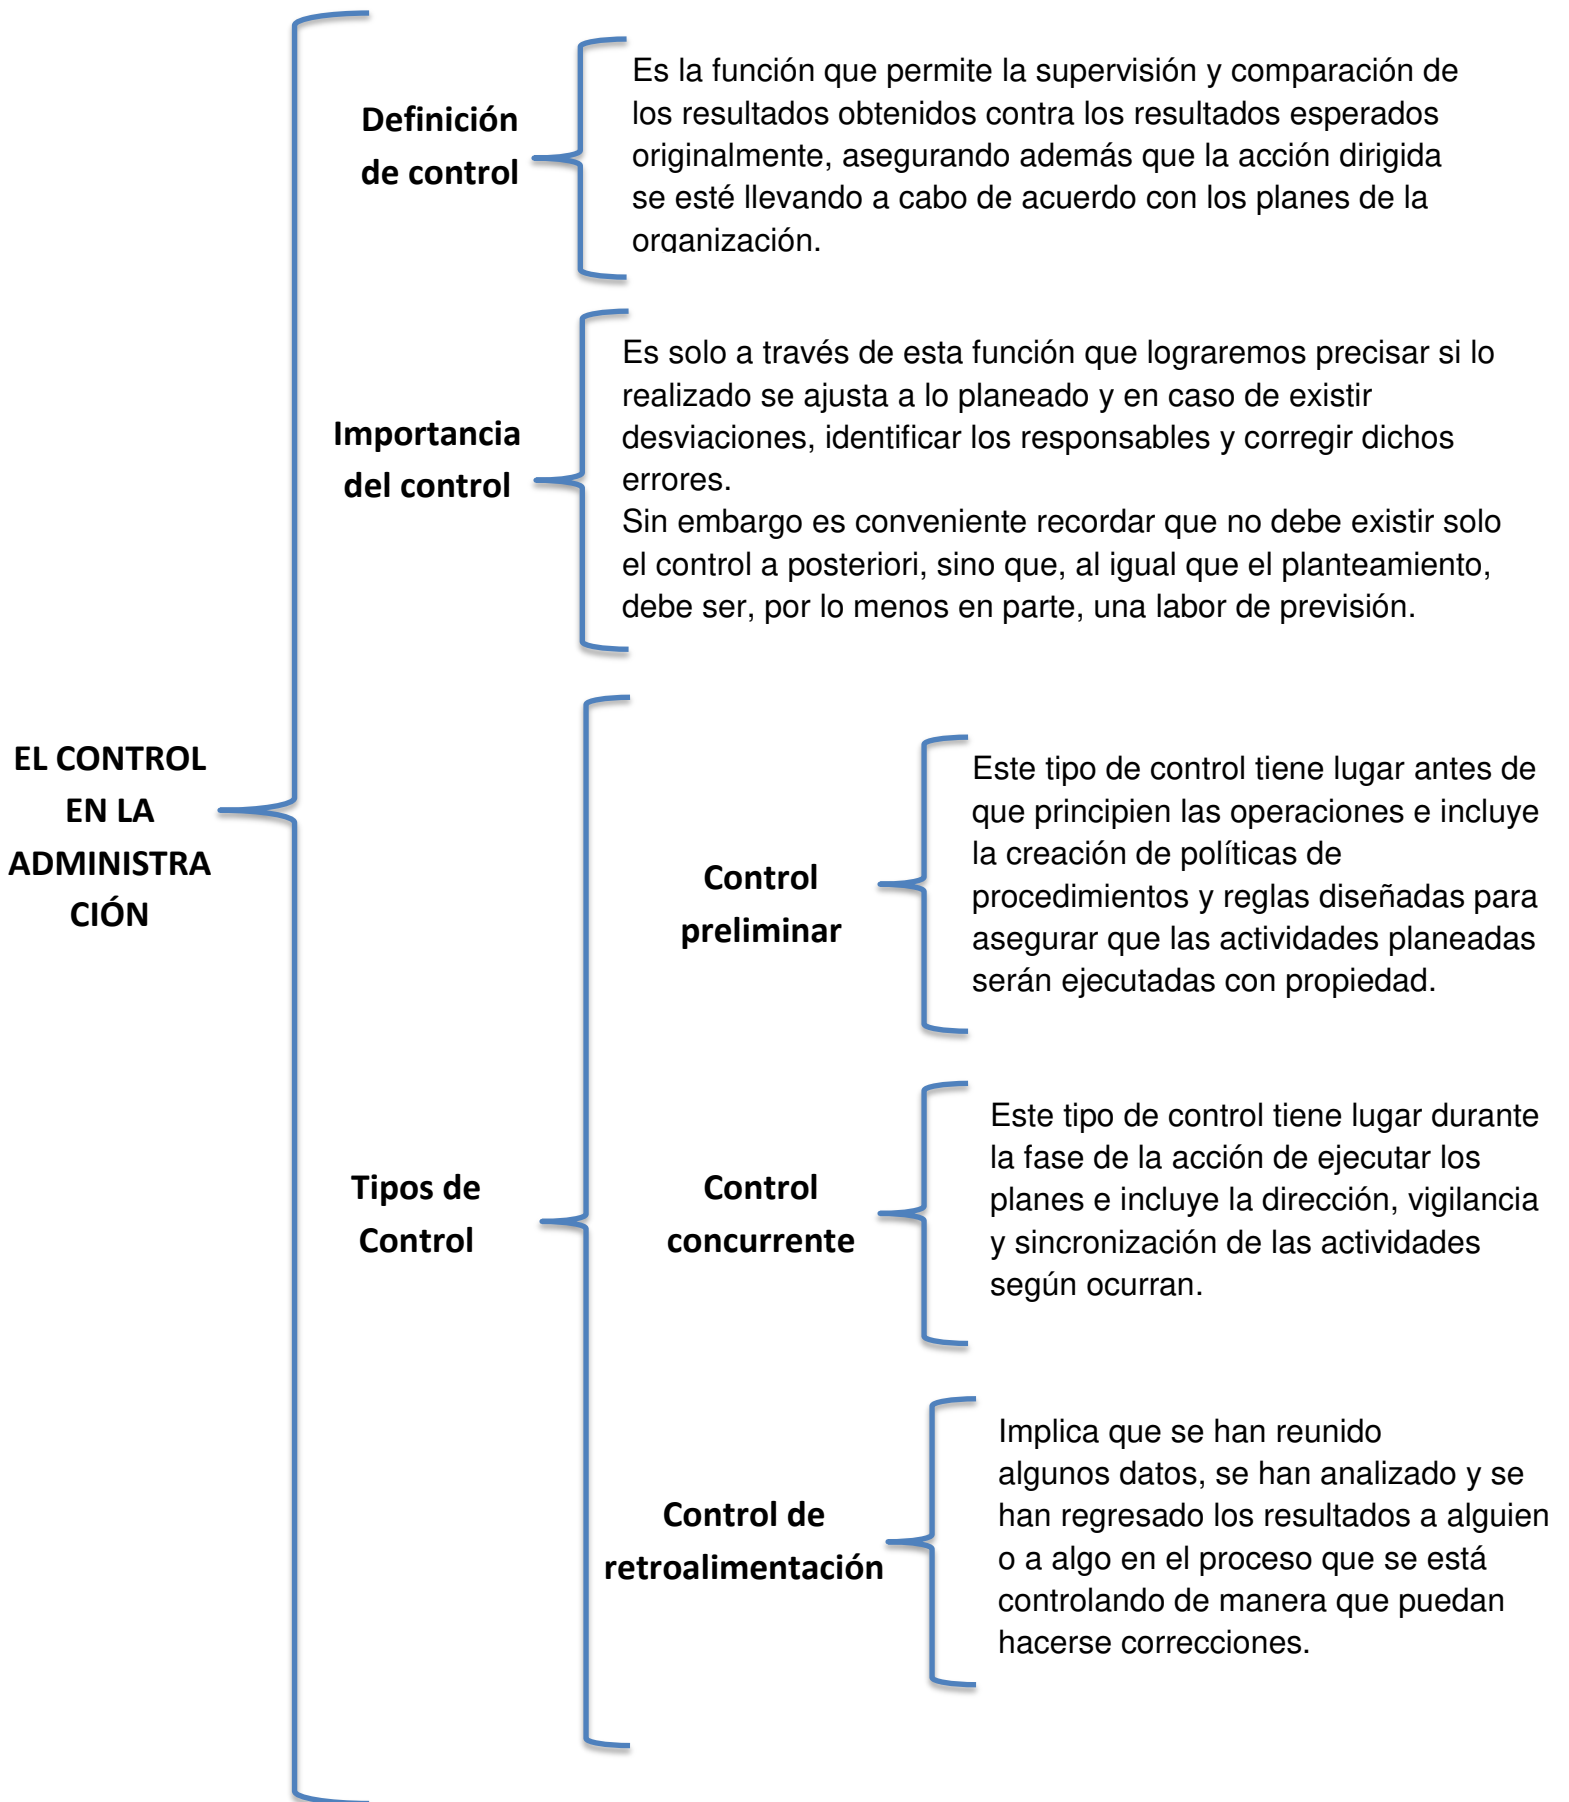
EL CONTROL EN LA ADMINISTRA CIÓN

Definición de control

Es la función que permite la supervisión y comparación de los resultados obtenidos contra los resultados esperados originalmente, asegurando además que la acción dirigida se esté llevando a cabo de acuerdo con los planes de la organización.

Importancia del control

Es solo a través de esta función que lograremos precisar si lo realizado se ajusta a lo planeado y en caso de existir desviaciones, identificar los responsables y corregir dichos errores.
Sin embargo es conveniente recordar que no debe existir solo el control a posteriori, sino que, al igual que el planteamiento, debe ser, por lo menos en parte, una labor de previsión.

Tipos de Control

Control preliminar

Este tipo de control tiene lugar antes de que principien las operaciones e incluye la creación de políticas de procedimientos y reglas diseñadas para asegurar que las actividades planeadas serán ejecutadas con propiedad.

Control concurrente

Este tipo de control tiene lugar durante la fase de la acción de ejecutar los planes e incluye la dirección, vigilancia y sincronización de las actividades según ocurran.

Control de retroalimentación

Implica que se han reunido algunos datos, se han analizado y se han regresado los resultados a alguien o a algo en el proceso que se está controlando de manera que puedan hacerse correcciones.